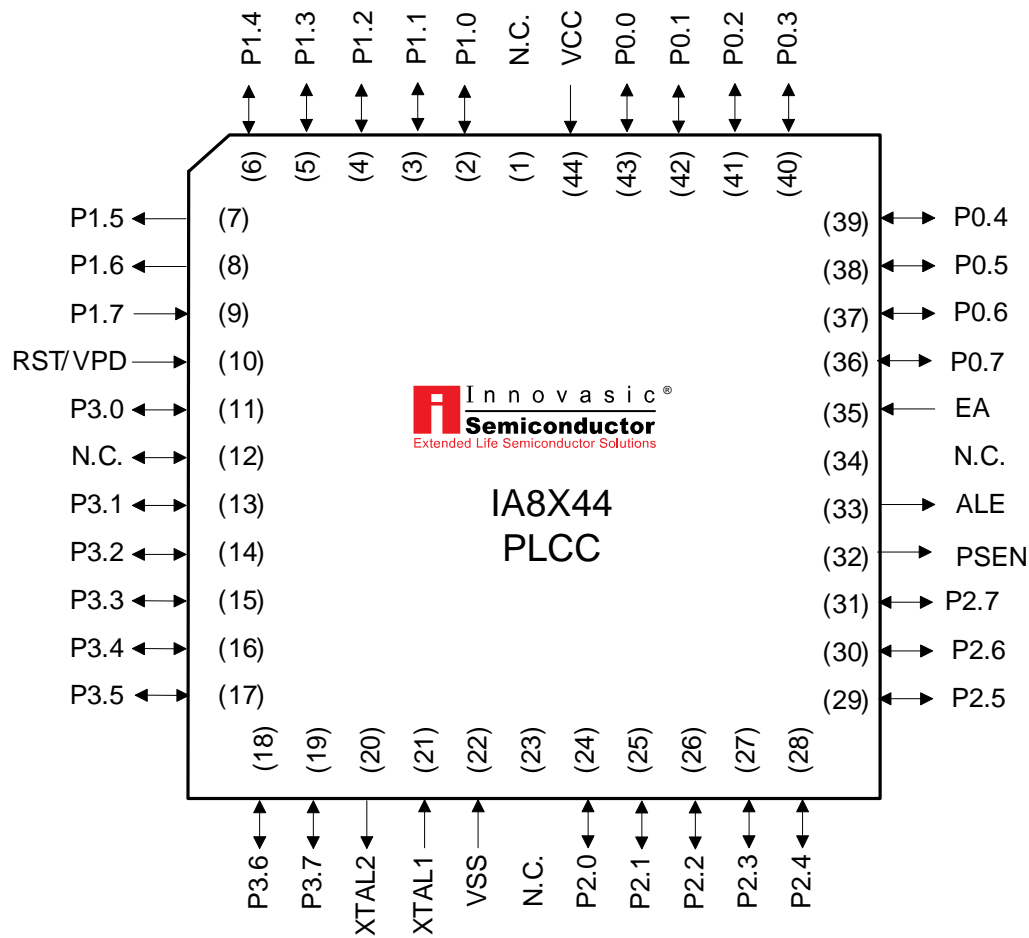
P1.4 P1.3 P1.2 P1.1 P1.0 N.C. VCC P0.0 P0.1 P0.2 P0.3

(6) (5) (4) (3) (2) (1) (44) (43) (42) (41) (40)

P1.5 (7)
P1.6 (8)
P1.7 (9)
RST/VPD (10)
P3.0 (11)
N.C. (12)
P3.1 (13)
P3.2 (14)
P3.3 (15)
P3.4 (16)
P3.5 (17)

(39) P0.4
(38) P0.5
(37) P0.6
(36) P0.7
(35) EA
(34) N.C.
(33) ALE
(32) PSEN
(31) P2.7
(30) P2.6
(29) P2.5

Innovasic®
Semiconductor
Extended Life Semiconductor Solutions

IA8X44
PLCC

(18) (19) (20) (21) (22) (23) (24) (25) (26) (27) (28)

P3.6 P3.7 XTAL2 XTAL1 VSS N.C. P2.0 P2.1 P2.2 P2.3 P2.4